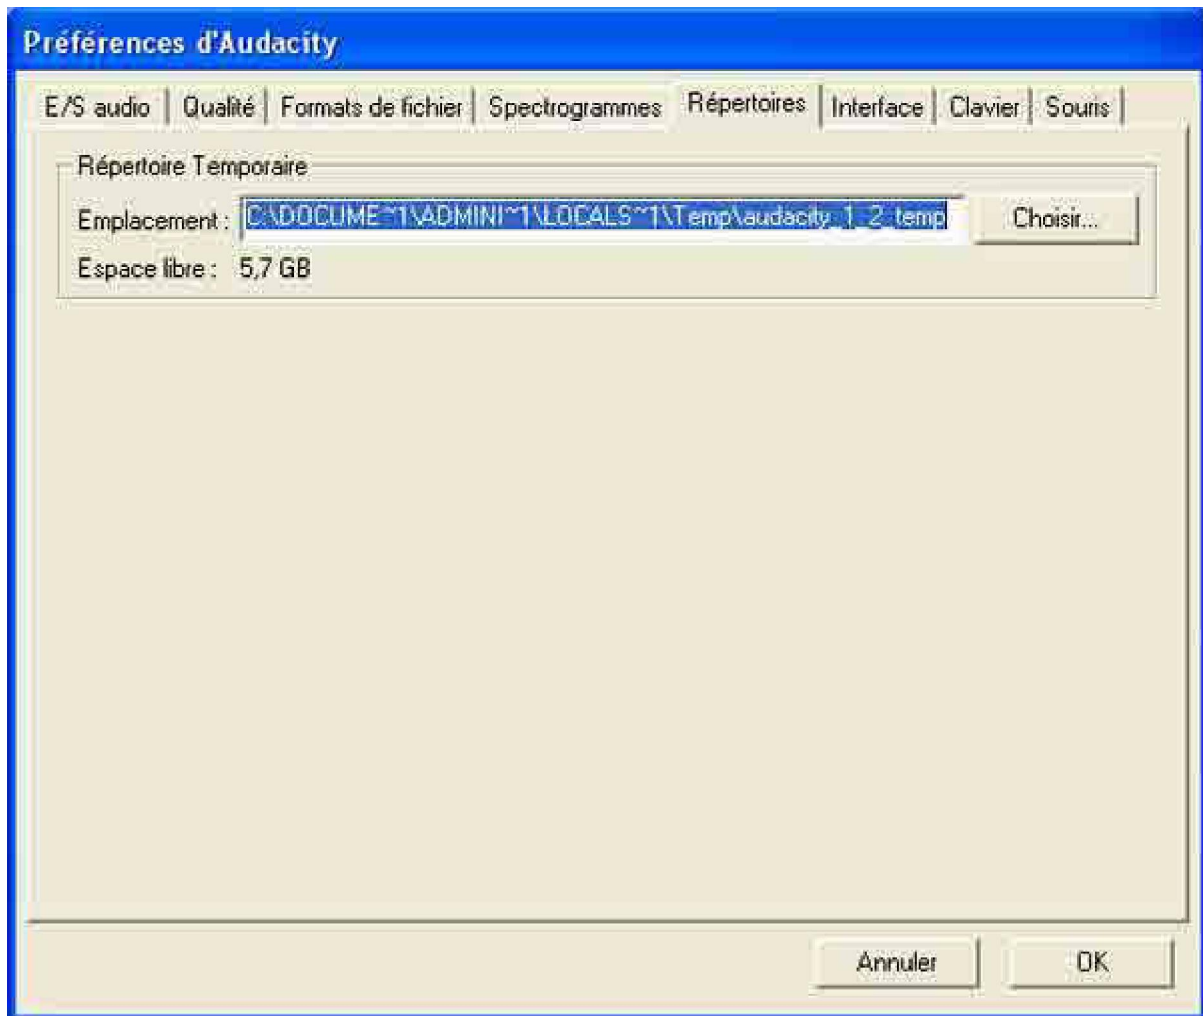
Préférences d'Audacity

E/S audio | Qualité | Formats de fichier | Spectrogrammes | Répertoires | Interface | Clavier | Souris

Répertoire Temporaire

Emplacement : C:\DOCUME~1\ADMINI~1\LOCALS~1\Temp\audacity_1_2_temp

Choisir...

Espace libre : 5,7 GB

Annuler

OK